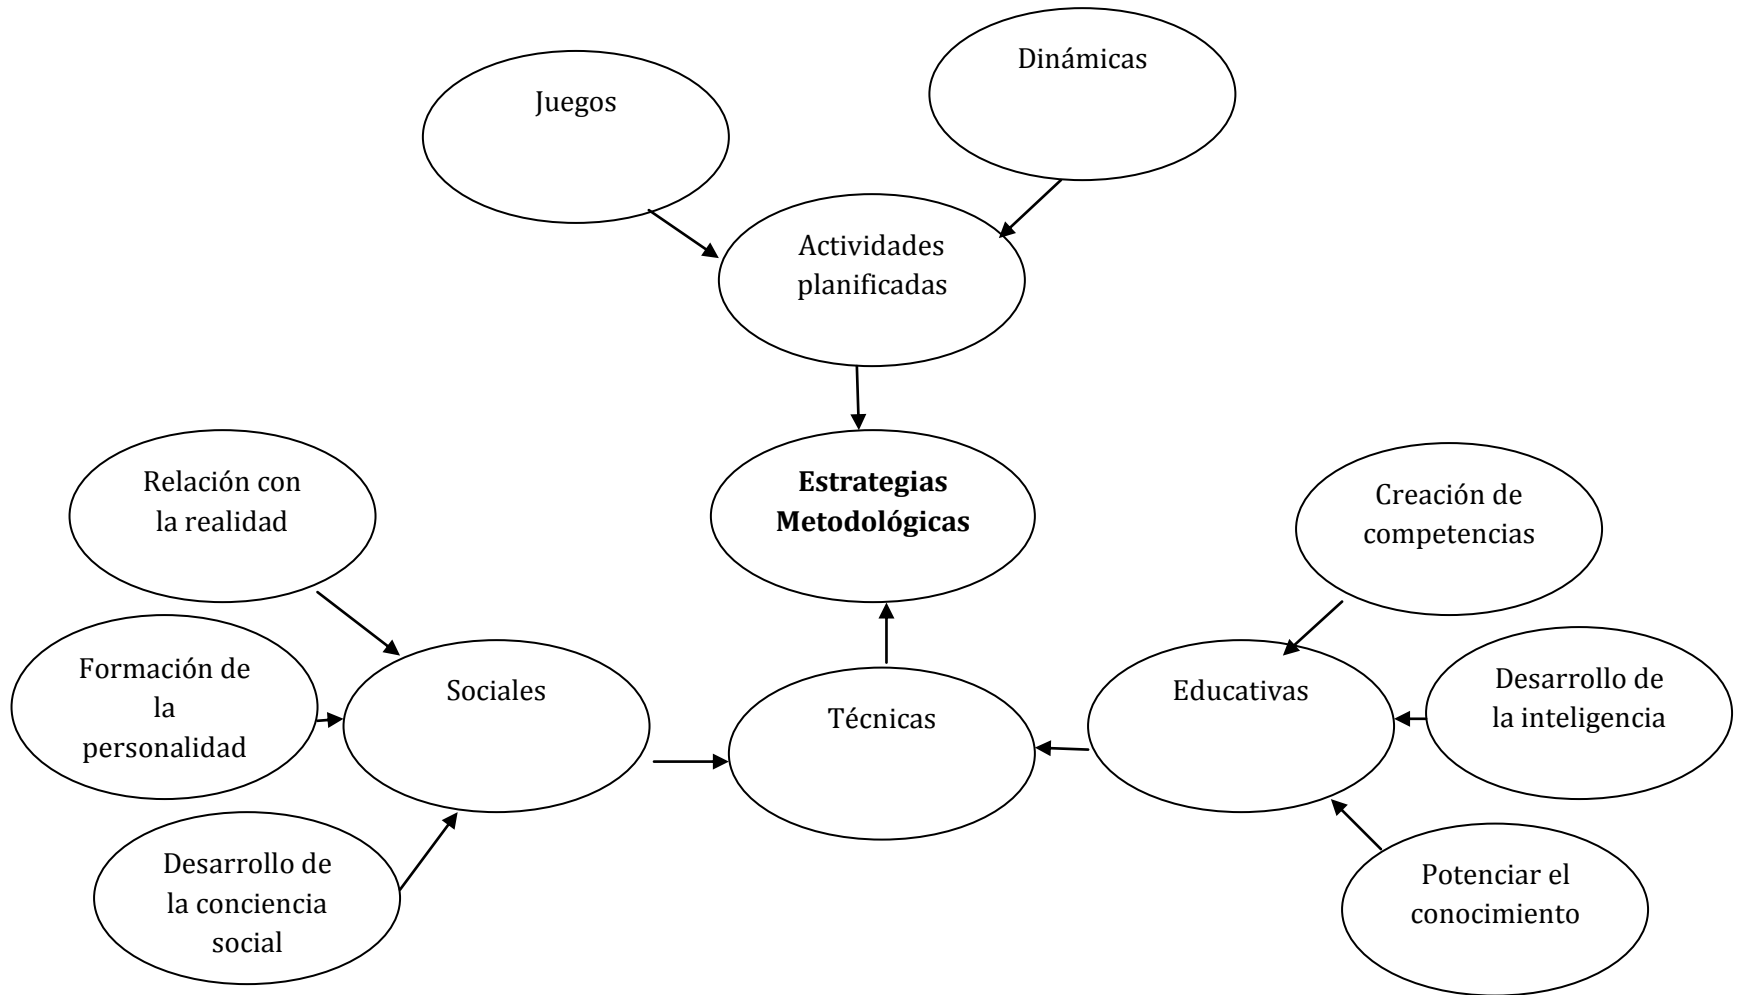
Dinámicas

Juegos

Actividades planificadas

Estrategias Metodológicas

Relación con la realidad

Creación de competencias

Formación de la personalidad

Sociales

Técnicas

Educativas

Desarrollo de la inteligencia

Desarrollo de la conciencia social

Potenciar el conocimiento